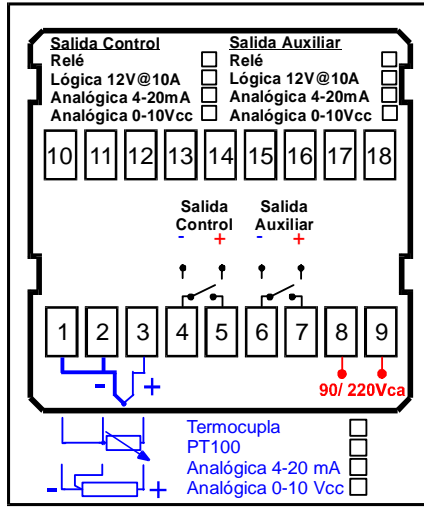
Salida Control
Relé
Lógica 12V@10A
Analógica 4-20mA
Analógica 0-10Vcc

Salida Auxiliar
Relé
Lógica 12V@10A
Analógica 4-20mA
Analógica 0-10Vcc

10 11 12 13 14 15 16 17 18

Salida Control
- +

Salida Auxiliar
- +

1 2 3 4 5 6 7 8 9

- +

90/ 220Vca

Termocupla
PT100
Analógica 4-20 mA
Analógica 0-10 Vcc

- +